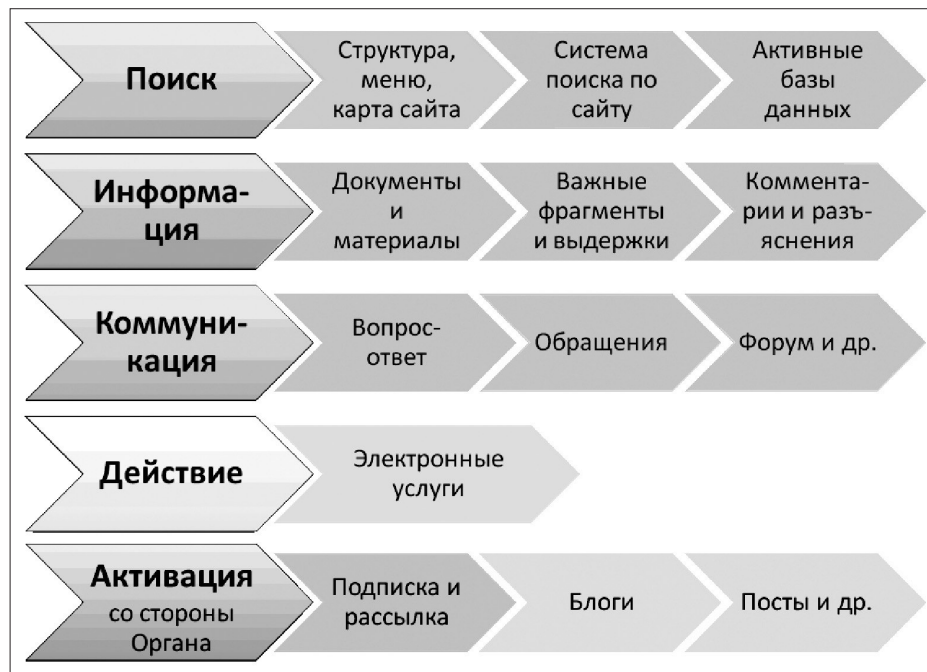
Поиск

Структура, меню, карта сайта

Система поиска по сайту

Активные базы данных

Информация

Документы и материалы

Важные фрагменты и выдержки

Комментарии и разъяснения

Коммуникация

Вопрос-ответ

Обращения

Форум и др.

Действие

Электронные услуги

Активация со стороны Органа

Подписка и рассылка

Блоги

Посты и др.